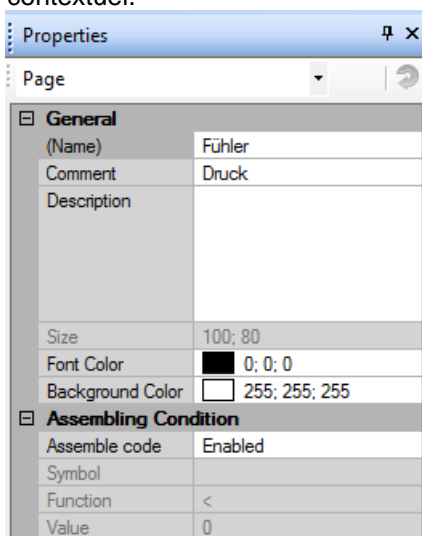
contextuel.

Properties ᵖ ×

Page

| ⊟ General | |
|---|---|
| (Name) | Fühler |
| Comment | Druck |
| Description | |
| Size | 100; 80 |
| Font Color | 0; 0; 0 |
| Background Color | 255; 255; 255 |
| ⊟ Assembling Condition | |
| Assemble code | Enabled |
| Symbol | |
| Function | < |
| Value | 0 |